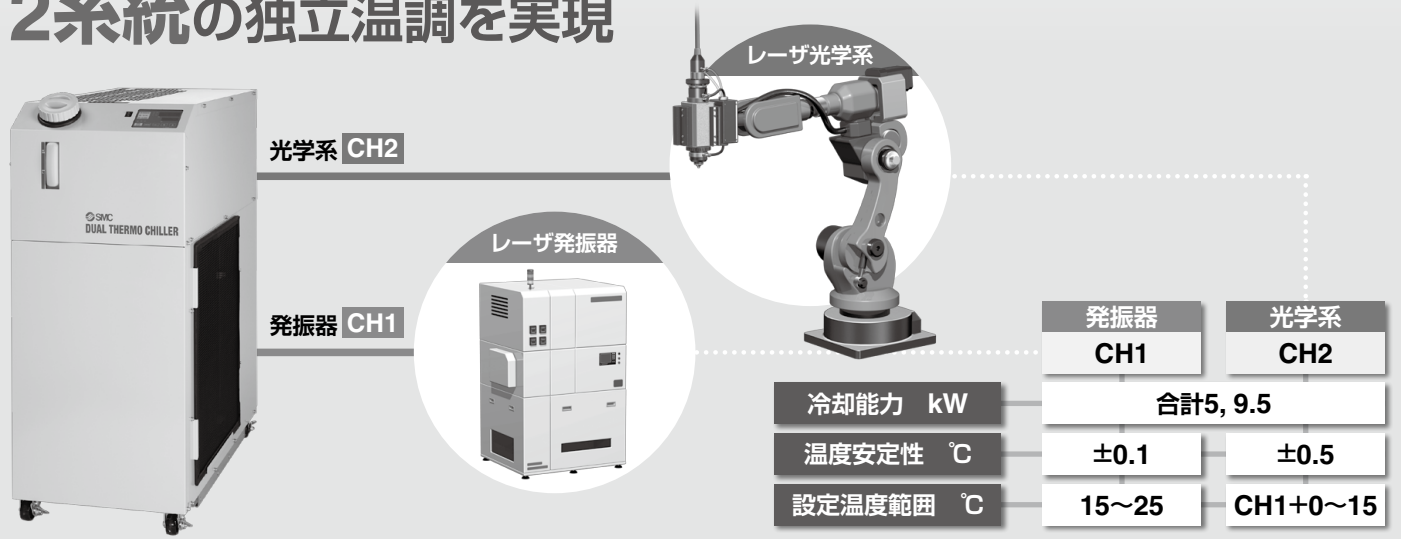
2系統の独立温調を実現

SMC DUAL THERMO CHILLER

光学系 CH2

発振器 CH1

レーザ光学系

レーザ発振器

| | 発振器 CH1 | 光学系 CH2 |
|---|---|---|
| 冷却能力 kW | 合計5, 9.5 | |
| 温度安定性 ℃ | ±0.1 | ±0.5 |
| 設定温度範囲 ℃ | 15～25 | CH1+0～15 |